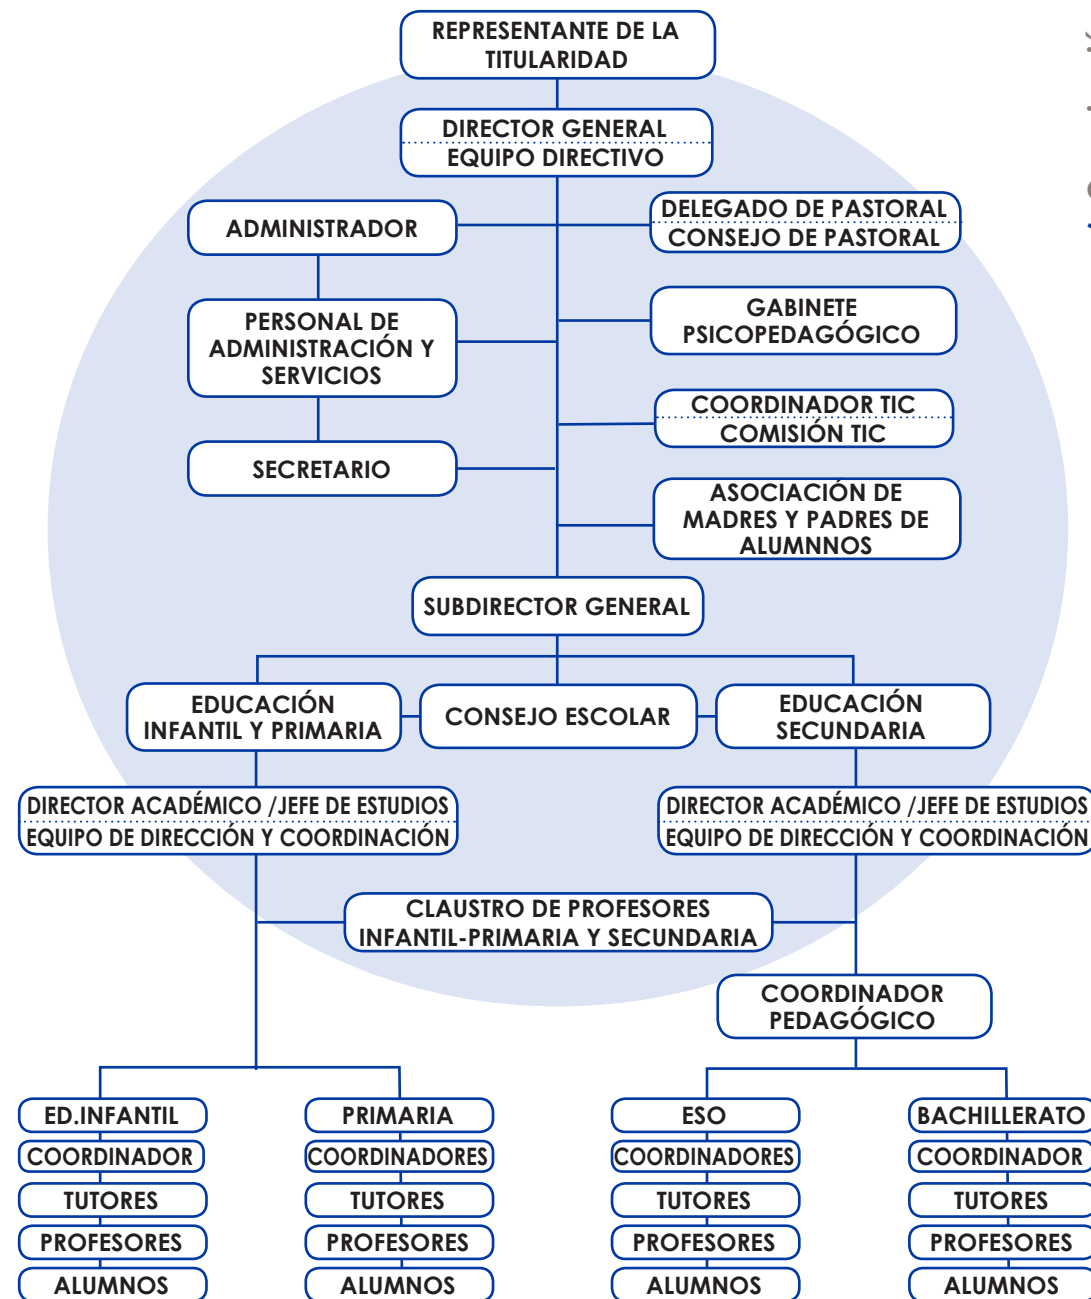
REPRESENTANTE DE LA TITULARIDAD

DIRECTOR GENERAL
EQUIPO DIRECTIVO

ADMINISTRADOR

DELEGADO DE PASTORAL
CONSEJO DE PASTORAL

PERSONAL DE ADMINISTRACIÓN Y SERVICIOS

GABINETE PSICOPEDAGÓGICO

COORDINADOR TIC
COMISIÓN TIC

SECRETARIO

ASOCIACIÓN DE MADRES Y PADRES DE ALUMNNOS

SUBDIRECTOR GENERAL

EDUCACIÓN INFANTIL Y PRIMARIA

CONSEJO ESCOLAR

EDUCACIÓN SECUNDARIA

DIRECTOR ACADÉMICO /JEFE DE ESTUDIOS
EQUIPO DE DIRECCIÓN Y COORDINACIÓN

DIRECTOR ACADÉMICO /JEFE DE ESTUDIOS
EQUIPO DE DIRECCIÓN Y COORDINACIÓN

CLAUSTRO DE PROFESORES INFANTIL-PRIMARIA Y SECUNDARIA

COORDINADOR PEDAGÓGICO

ED.INFANTIL
COORDINADOR
TUTORES
PROFESORES
ALUMNOS

PRIMARIA
COORDINADORES
TUTORES
PROFESORES
ALUMNOS

ESO
COORDINADORES
TUTORES
PROFESORES
ALUMNOS

BACHILLERATO
COORDINADOR
TUTORES
PROFESORES
ALUMNOS